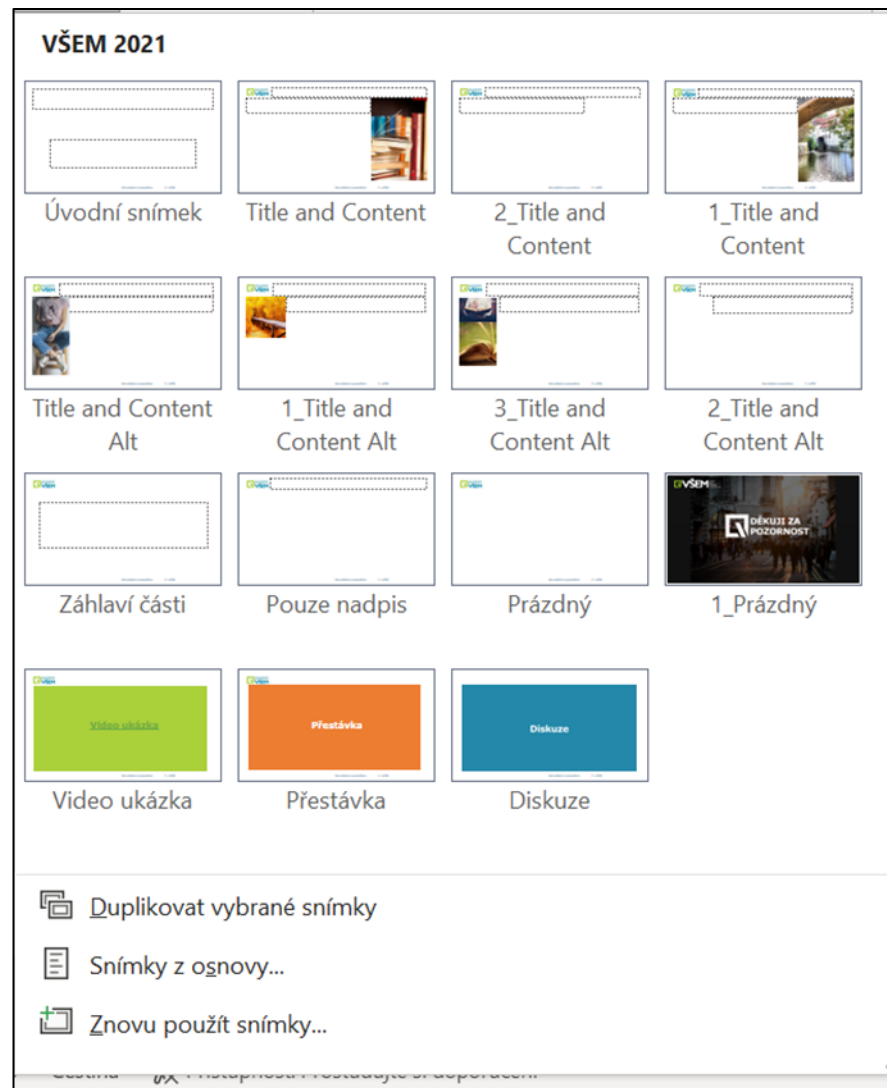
VŠEM 2021

Úvodní snímek

Title and Content

2_Title and Content

1_Title and Content

Title and Content Alt

1_Title and Content Alt

3_Title and Content Alt

2_Title and Content Alt

Záhlaví části

Pouze nadpis

Prázdný

VŠEM
DĚKUJI ZA POZORNOST
1_Prázdný

Video ukázka
Video ukázka

Přestávka
Přestávka

Diskuze
Diskuze

Duplikovat vybrané snímky

Snímky z osnovy...

Znovu použít snímky...

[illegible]